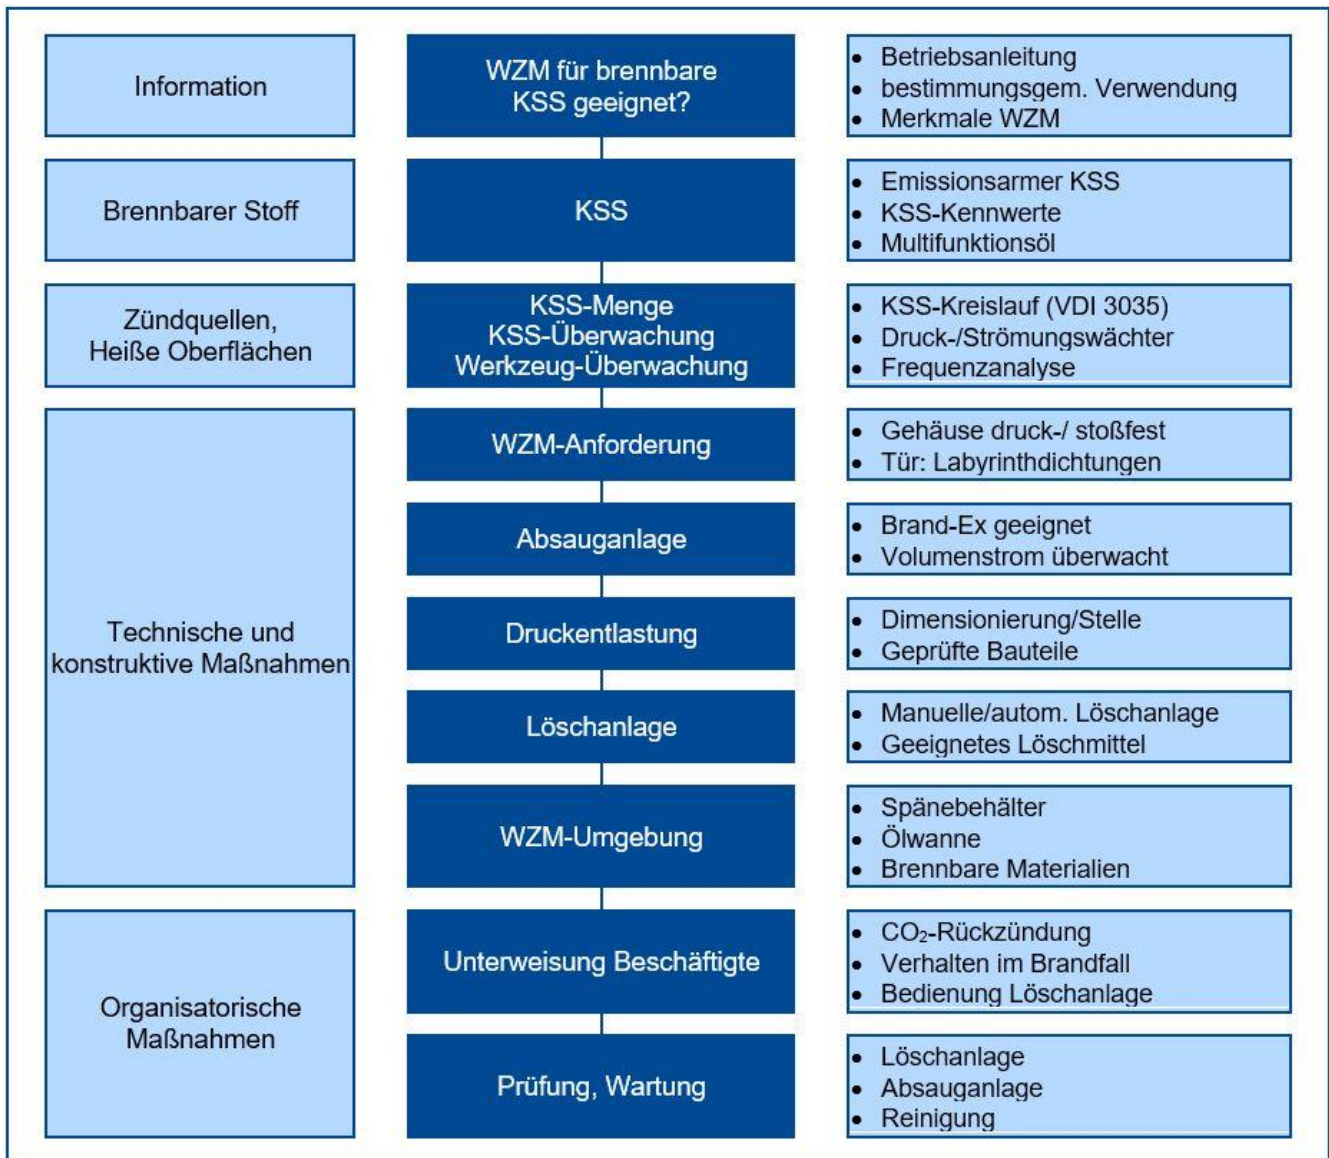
Information

WZM für brennbare KSS geeignet?

- Betriebsanleitung
- bestimmungsgem. Verwendung
- Merkmale WZM

Brennbarer Stoff

KSS

- Emissionsarmer KSS
- KSS-Kennwerte
- Multifunktionsöl

Zündquellen, Heiße Oberflächen

KSS-Menge
KSS-Überwachung
Werkzeug-Überwachung

- KSS-Kreislauf (VDI 3035)
- Druck-/Strömungswächter
- Frequenzanalyse

Technische und konstruktive Maßnahmen

WZM-Anforderung

- Gehäuse druck-/ stoßfest
- Tür: Labyrinthdichtungen

Absauganlage

- Brand-Ex geeignet
- Volumenstrom überwacht

Druckentlastung

- Dimensionierung/Stelle
- Geprüfte Bauteile

Löschanlage

- Manuelle/autom. Löschanlage
- Geeignetes Löschmittel

WZM-Umgebung

- Spänebehälter
- Ölwanne
- Brennbare Materialien

Organisatorische Maßnahmen

Unterweisung Beschäftigte

- $CO_2$-Rückzündung
- Verhalten im Brandfall
- Bedienung Löschanlage

Prüfung, Wartung

- Löschanlage
- Absauganlage
- Reinigung